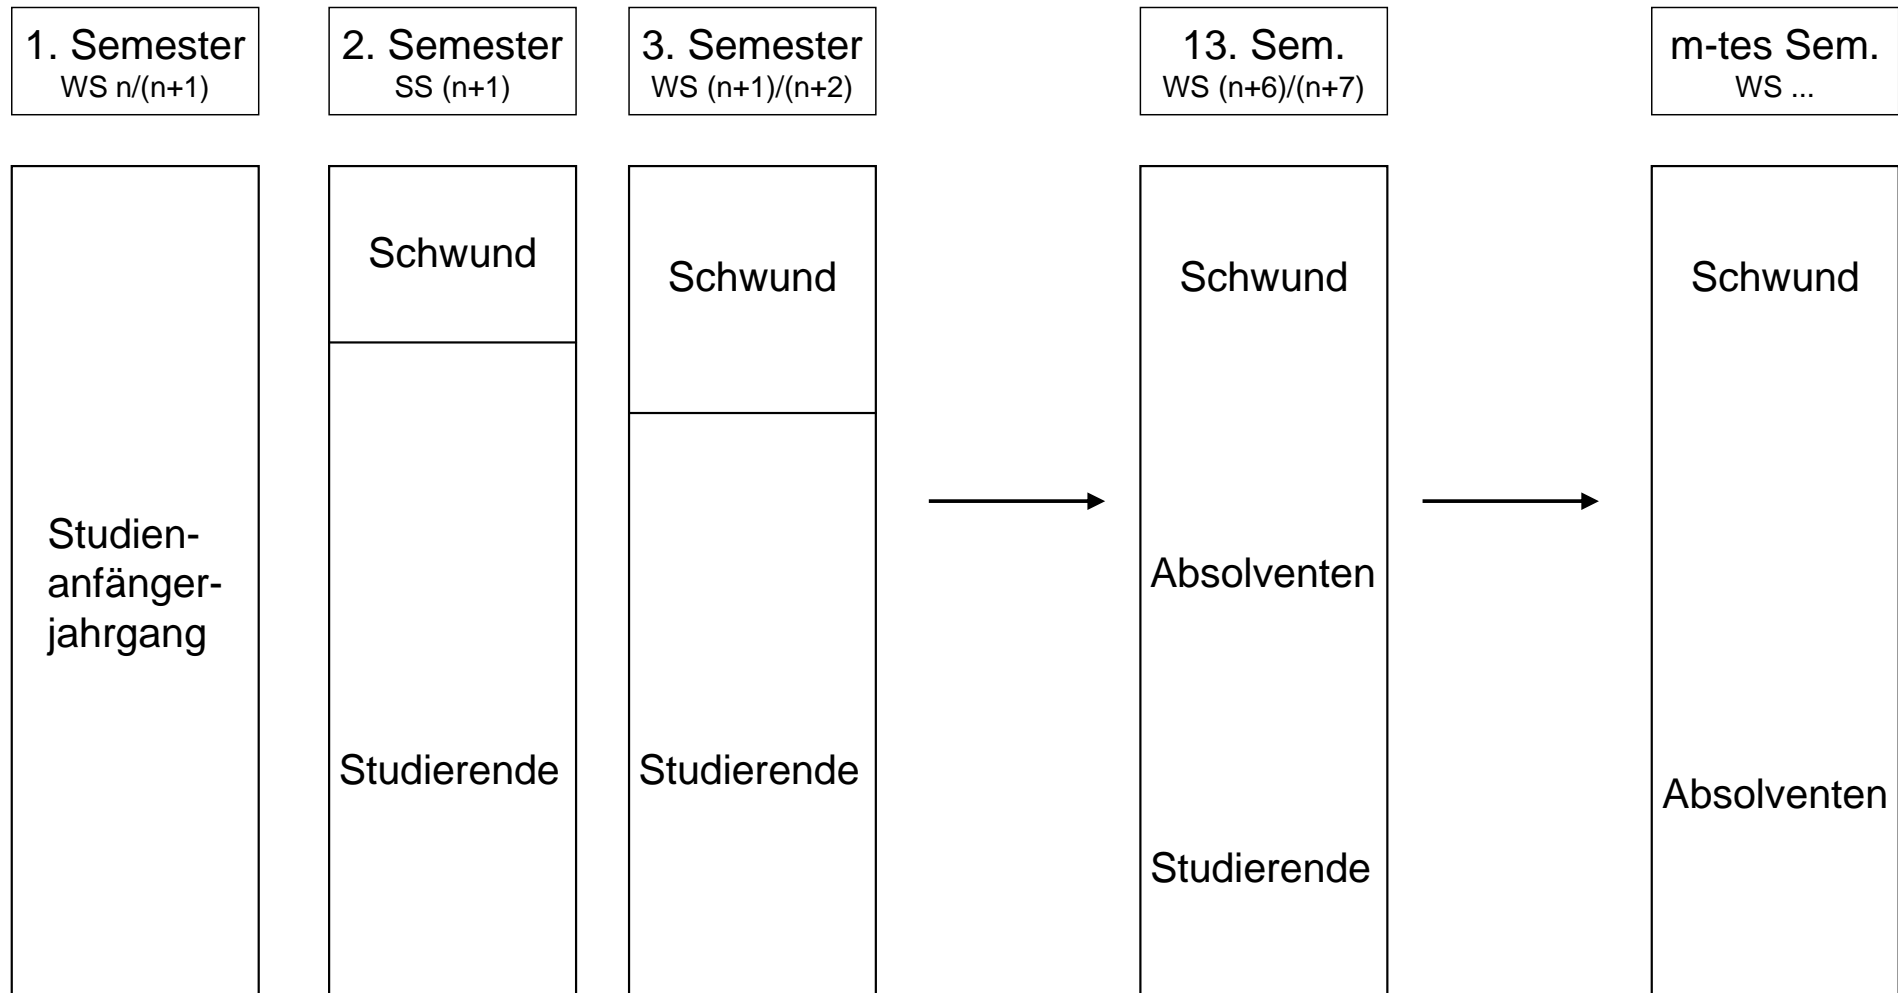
1. Semester
WS n/(n+1)

2. Semester
SS (n+1)

3. Semester
WS (n+1)/(n+2)

13. Sem.
WS (n+6)/(n+7)

m-tes Sem.
WS ...

Studienanfängerjahrgang

Schwund

Studierende

Schwund

Studierende

Schwund

Absolventen

Studierende

Schwund

Absolventen